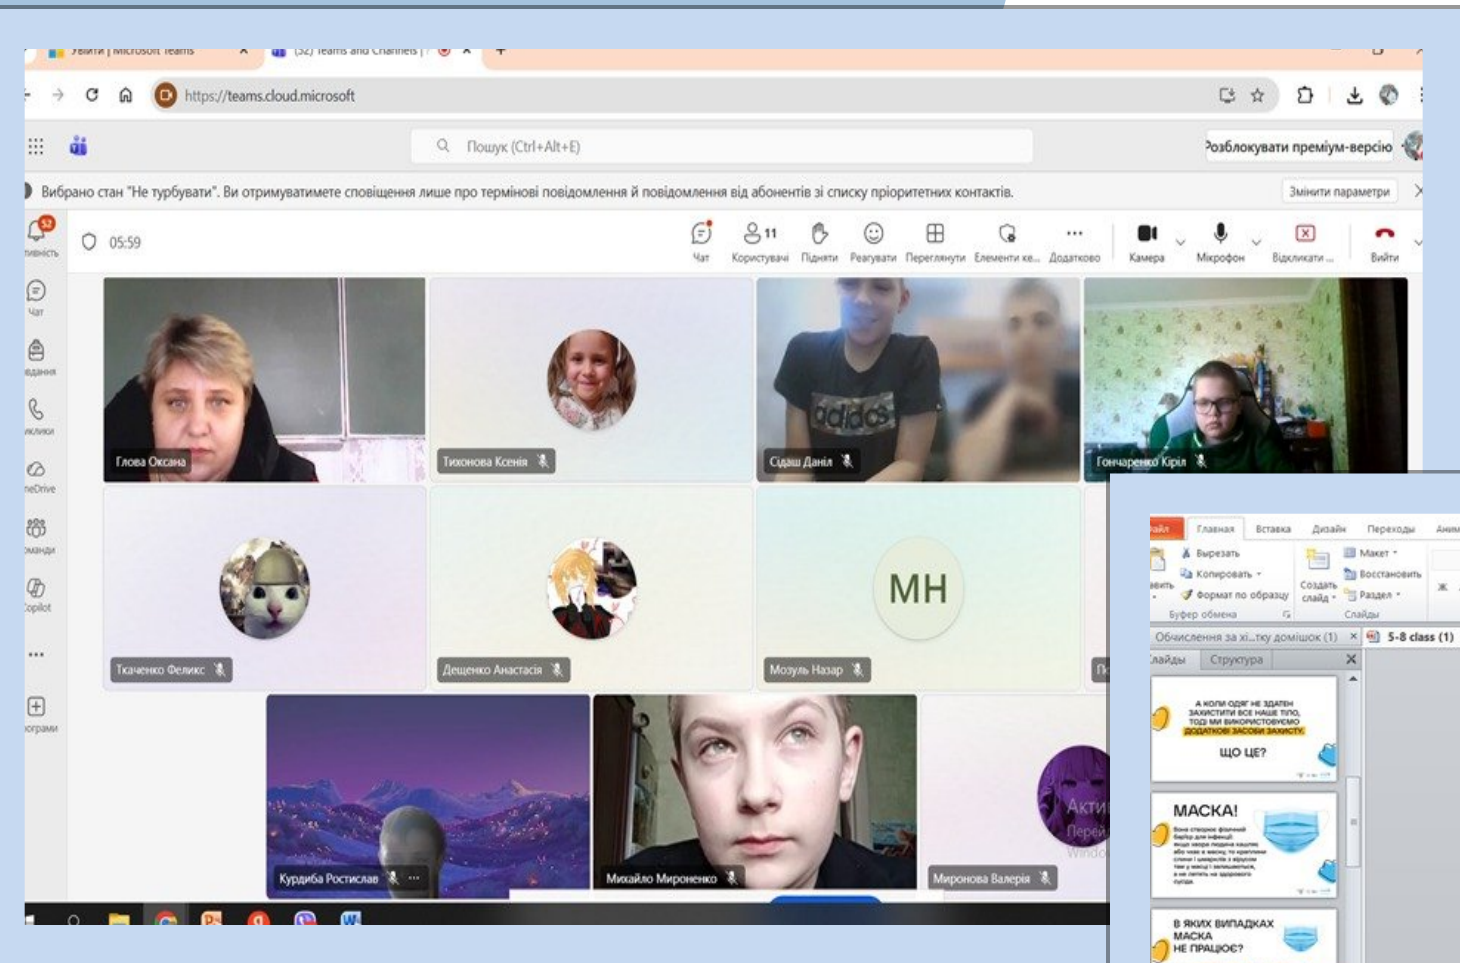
Увійти | Microsoft Teams
(52) Teams and Channels |
https://teams.cloud.microsoft
Пошук (Ctrl+Alt+E)
Розблокувати преміум-версію
Вибрано стан "Не турбувати". Ви отримуватимете сповіщення лише про термінові повідомлення й повідомлення від абонентів зі списку пріоритетних контактів.
Змінити параметри
05:59
Чат
11 Користувачі
Підняти
Реагувати
Переглянути
Елементи ке...
Додатково
Камера
Мікрофон
Відключати ...
Вийти
Чат
Глова Оксана
Тихонова Ксенія
Сідаш Даніл
Гончаренко Кірил
Ткаченко Феликс
Дещенко Анастасія
MH
Мозуль Назар
Курдиба Ростислав
Михайло Мироненко
Миронова Валерія
Главная
Вставка
Дизайн
Переходы
Вырезать
Копировать
Формат по образцу
Буфер обмена
Создать слайд
Макет
Восстановить
Раздел
Слайды
Обчислення за хі...тку домішок (1)
5-8 class (1)
Слайды
Структура
А КОЛИ ОДЯГ НЕ ЗДАТЕН ЗАХИСТИТИ ВСЕ НАШЕ ТІЛО, ТОДІ МИ ВИКОРИСТОВУЄМО ДОДАТКОВІ ЗАСОБИ ЗАХИСТУ
ЩО ЦЕ?
МАСКА!
В ЯКИХ ВИПАДКАХ МАСКА НЕ ПРАЦЮЄ?